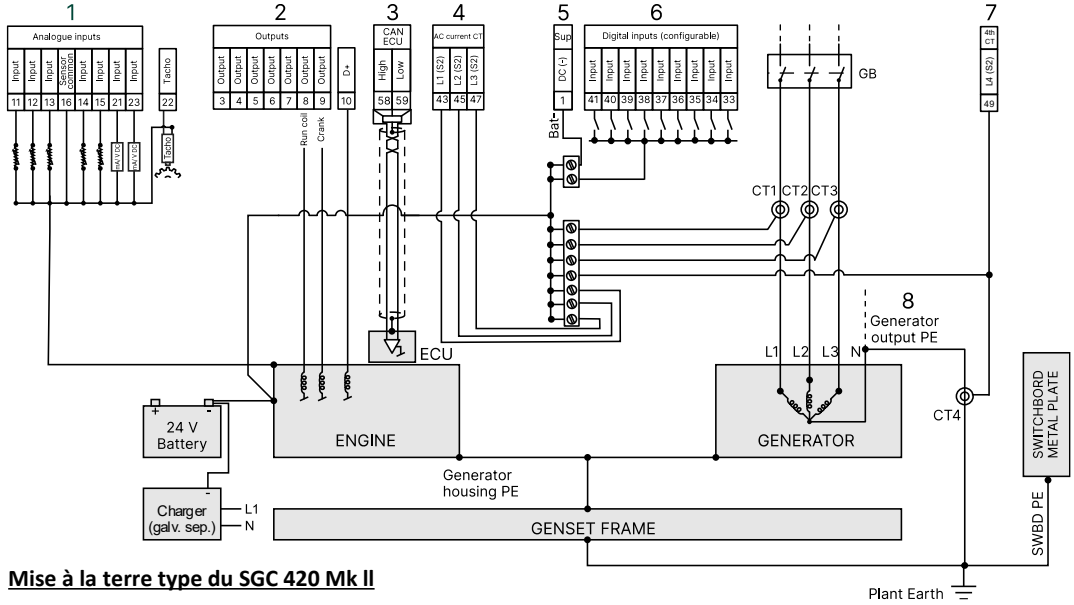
1
Analogue inputs
| Input | Input | Input | Sensor common | Input | Input | Input | Input | Tacho |
|---|---|---|---|---|---|---|---|---|
| 11 | 12 | 13 | 16 | 14 | 15 | 21 | 23 | 22 |

mA/V DC
mA/V DC
Tacho

2
Outputs
| Output | Output | Output | Output | Output | Output | D+ |
|---|---|---|---|---|---|---|
| 3 | 4 | 5 | 6 | 7 | 8 | 9 | 10 |

Run coil
Crank

3
CAN ECU
| High | Low |
|---|---|
| 58 | 59 |

4
AC current CT
| L1 (S2) | L2 (S2) | L3 (S2) |
|---|---|---|
| 43 | 45 | 47 |

5
Sup
| DC (-) |
|---|
| 1 |

Bat-

6
Digital inputs (configurable)
| Input | Input | Input | Input | Input | Input | Input | Input | Input |
|---|---|---|---|---|---|---|---|---|
| 41 | 40 | 39 | 38 | 37 | 36 | 35 | 34 | 33 |

GB

7
4th CT
L4 (S2)
49

CT1 CT2 CT3

8
Generator output PE

ECU

L1 L2 L3 N

24 V Battery

ENGINE

GENERATOR

CT4

SWITCHBORD METAL PLATE

Generator housing PE

Charger (galv. sep.)
L1
N

GENSET FRAME

SWBD PE

Mise à la terre type du SGC 420 Mk ll

Plant Earth